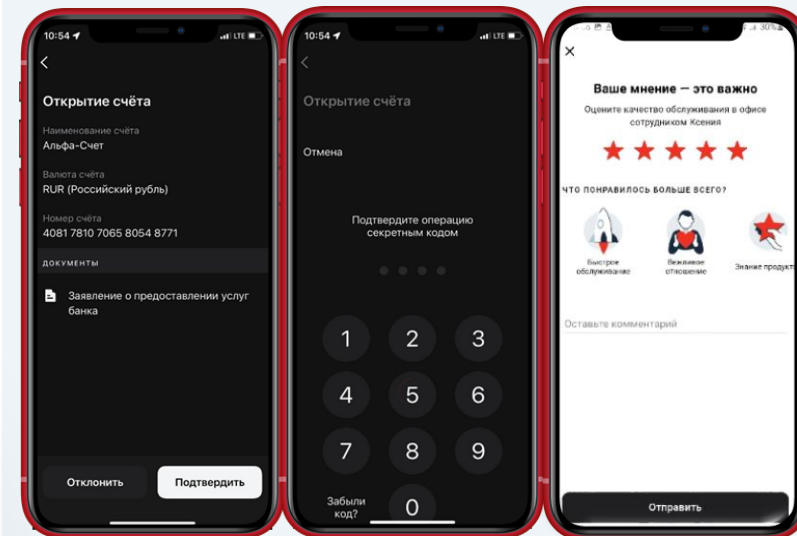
10:54 LTE

Открытие счёта

Наименование счёта
Альфа-Счет

Валюта счёта
RUR (Российский рубль)

Номер счёта
4081 7810 7065 8054 8771

ДОКУМЕНТЫ

Заявление о предоставлении услуг банка

Отклонить
Подтвердить

10:54 LTE

Открытие счёта

Отмена

Подтвердите операцию секретным кодом

1
2
3
4
5
6
7
8
9
Забыли код?
0

30%

Ваше мнение — это важно

Оцените качество обслуживания в офисе сотрудником Ксения

ЧТО ПОНРАВИЛОСЬ БОЛЬШЕ ВСЕГО?

Быстрое обслуживание
Вежливое отношение
Знание продукт

Оставьте комментарий

Отправить